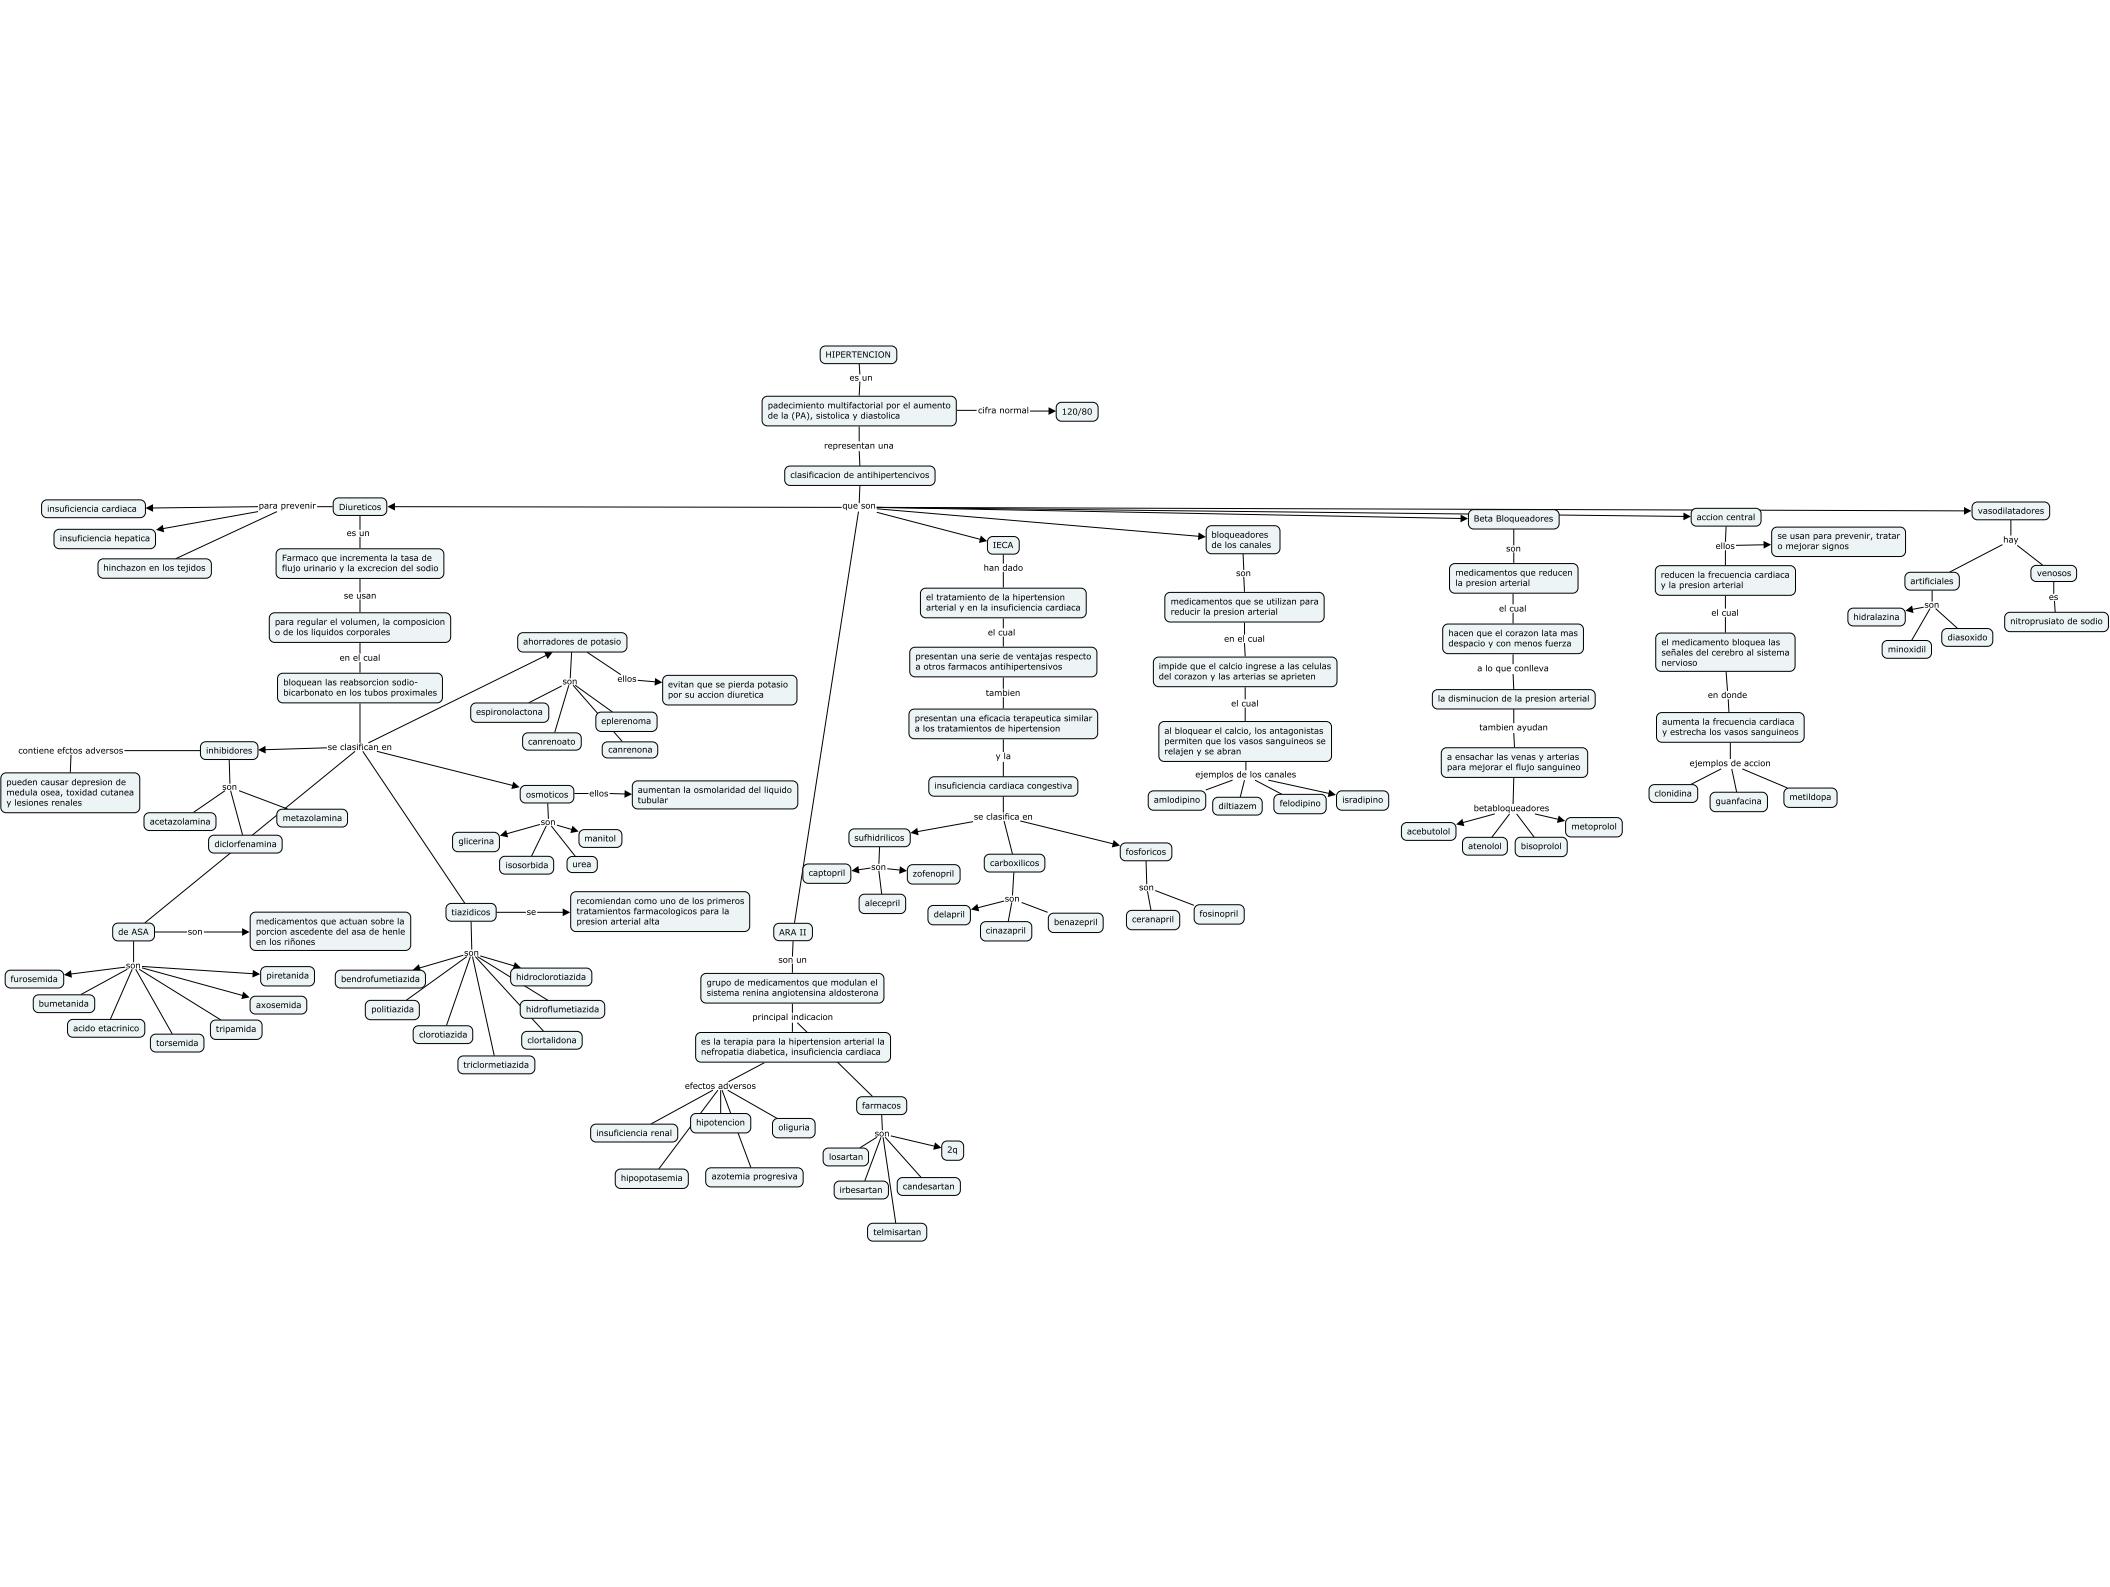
HIPERTENCION
es un
padecimiento multifactorial por el aumento de la (PA), sistolica y diastolica
cifra normal
120/80
representan una
clasificacion de antihipertencivos
que son

Diureticos
para prevenir
insuficiencia cardiaca
insuficiencia hepatica
hinchazon en los tejidos
es un
Farmaco que incrementa la tasa de flujo urinario y la excrecion del sodio
se usan
para regular el volumen, la composicion o de los liquidos corporales
en el cual
bloquean las reabsorcion sodio-bicarbonato en los tubos proximales
se clasifican en
inhibidores
contiene efctos adversos
pueden causar depresion de medula osea, toxidad cutanea y lesiones renales
son
acetazolamina
metazolamina
diclorfenamina
de ASA
son
medicamentos que actuan sobre la porcion ascedente del asa de henle en los riñones
son
furosemida
bumetanida
acido etacrinico
torsemida
tripamida
axosemida
piretanida
ahorradores de potasio
ellos
evitan que se pierda potasio por su accion diuretica
son
espironolactona
canrenoato
eplerenoma
canrenona
osmoticos
ellos
aumentan la osmolaridad del liquido tubular
son
glicerina
isosorbida
urea
manitol
tiazidicos
se
recomiendan como uno de los primeros tratamientos farmacologicos para la presion arterial alta
son
bendrofumetiazida
politiazida
clorotiazida
triclormetiazida
clortalidona
hidroflumetiazida
hidroclorotiazida

ARA II
son un
grupo de medicamentos que modulan el sistema renina angiotensina aldosterona
principal indicacion
es la terapia para la hipertension arterial la nefropatia diabetica, insuficiencia cardiaca
efectos adversos
insuficiencia renal
hipotencion
oliguria
hipopotasemia
azotemia progresiva
farmacos
son
losartan
irbesartan
telmisartan
candesartan
2q

IECA
han dado
el tratamiento de la hipertension arterial y en la insuficiencia cardiaca
el cual
presentan una serie de ventajas respecto a otros farmacos antihipertensivos
tambien
presentan una eficacia terapeutica similar a los tratamientos de hipertension
y la
insuficiencia cardiaca congestiva
se clasifica en
sufhidrilicos
son
captopril
zofenopril
alecepril
carboxilicos
son
delapril
cinazapril
benazepril
fosforicos
son
ceranapril
fosinopril

bloqueadores de los canales
son
medicamentos que se utilizan para reducir la presion arterial
en el cual
impide que el calcio ingrese a las celulas del corazon y las arterias se aprieten
el cual
al bloquear el calcio, los antagonistas permiten que los vasos sanguineos se relajen y se abran
ejemplos de los canales
amlodipino
diltiazem
felodipino
isradipino

Beta Bloqueadores
son
medicamentos que reducen la presion arterial
el cual
hacen que el corazon lata mas despacio y con menos fuerza
a lo que conlleva
la disminucion de la presion arterial
tambien ayudan
a ensachar las venas y arterias para mejorar el flujo sanguineo
betabloqueadores
acebutolol
atenolol
bisoprolol
metoprolol

accion central
ellos
se usan para prevenir, tratar o mejorar signos
reducen la frecuencia cardiaca y la presion arterial
el cual
el medicamento bloquea las señales del cerebro al sistema nervioso
en donde
aumenta la frecuencia cardiaca y estrecha los vasos sanguineos
ejemplos de accion
clonidina
guanfacina
metildopa

vasodilatadores
hay
artificiales
son
hidralazina
minoxidil
diasoxido
venosos
es
nitroprusiato de sodio